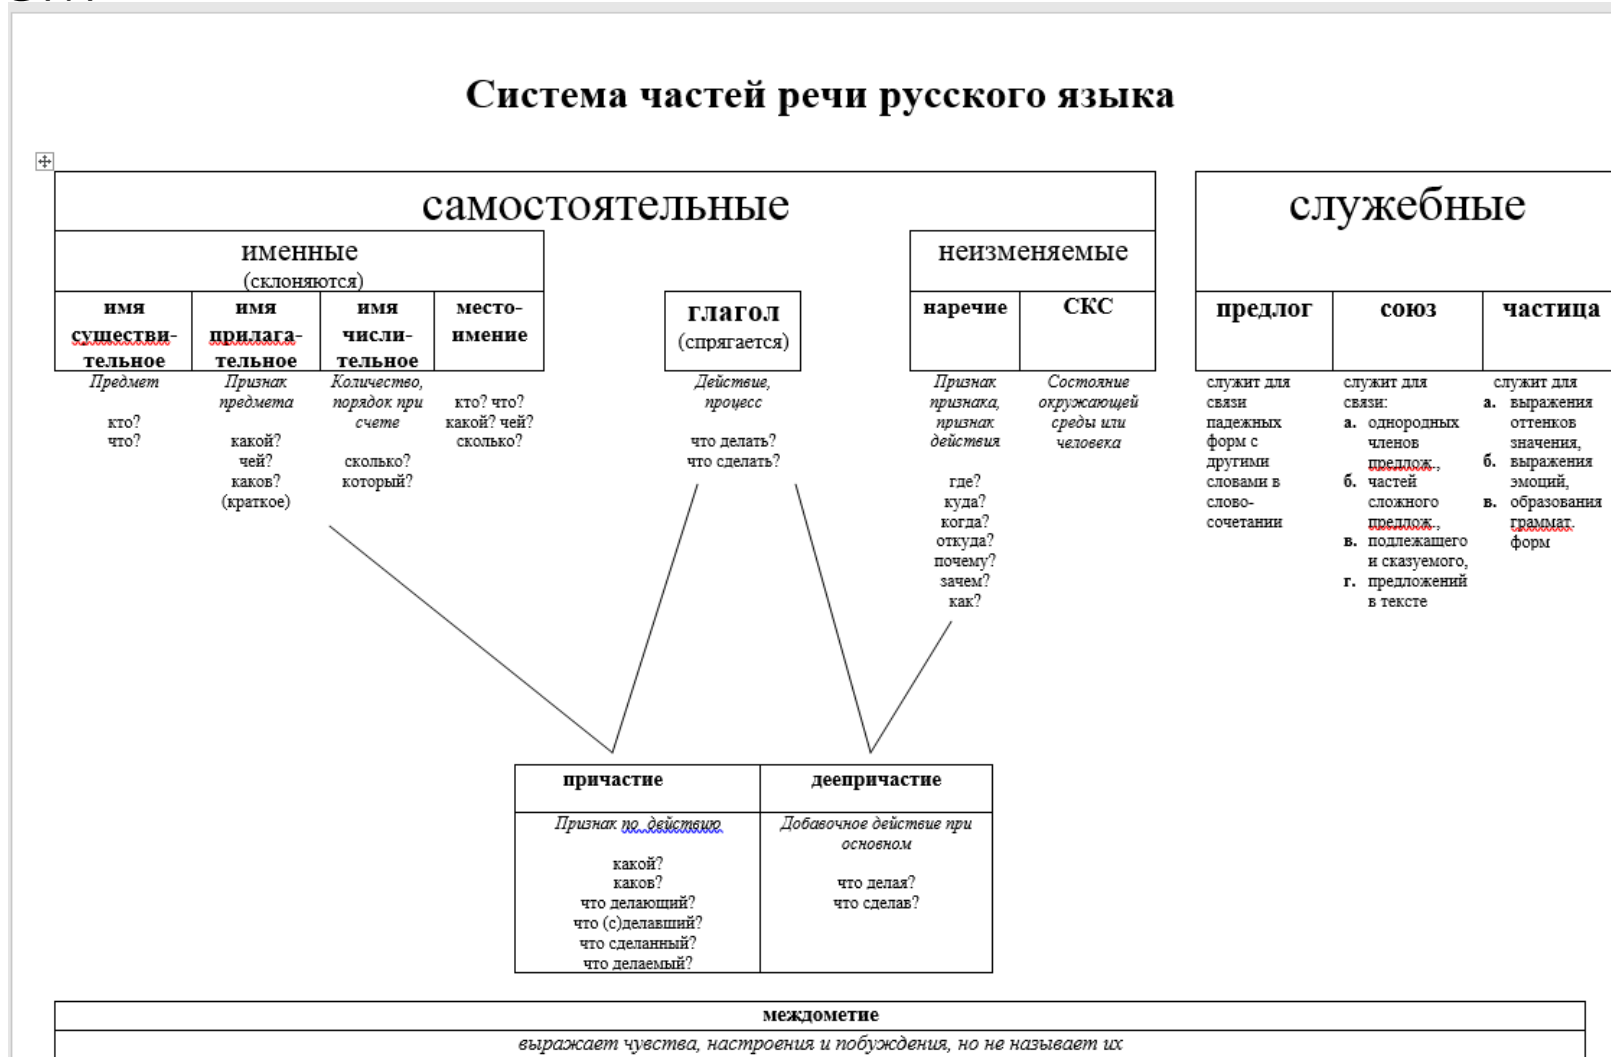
Система частей речи русского языка

самостоятельные

именные
(склоняются)

| имя существительное | имя прилагательное | имя числительное | местоимение |
|---|---|---|---|

Предмет

кто?
что?

Признак предмета

какой?
чей?
каков?
(краткое)

Количество, порядок при счете

сколько?
который?

кто? что?
какой? чей?
сколько?

глагол
(спрягается)

Действие, процесс

что делать?
что сделать?

неизменяемые

| наречие | СКС |
|---|---|

Признак признака, признак действия

где?
куда?
когда?
откуда?
почему?
зачем?
как?

Состояние окружающей среды или человека

служебные

| предлог | союз | частица |
|---|---|---|

служит для связи падежных форм с другими словами в словосочетании

служит для связи:
а. однородных членов предлож.,
б. частей сложного предлож.,
в. подлежащего и сказуемого,
г. предложений в тексте

служит для
а. выражения оттенков значения,
б. выражения эмоций,
в. образования граммат. форм

| причастие | деепричастие |
|---|---|
| Признак по действию<br><br>какой?<br>каков?<br>что делающий?<br>что (с)делавший?<br>что сделанный?<br>что делаемый? | Добавочное действие при основном<br><br>что делая?<br>что сделав? |

| междометие |
|---|
| выражает чувства, настроения и побуждения, но не называет их |